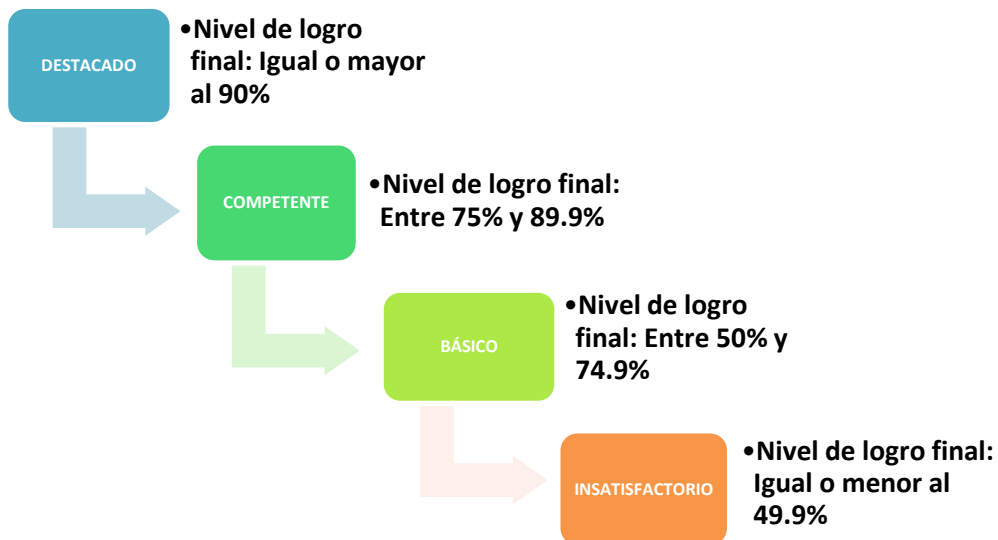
DESTACADO

•Nivel de logro final: Igual o mayor al 90%

COMPETENTE

•Nivel de logro final: Entre 75% y 89.9%

BÁSICO

•Nivel de logro final: Entre 50% y 74.9%

INSATISFACTORIO

•Nivel de logro final: Igual o menor al 49.9%